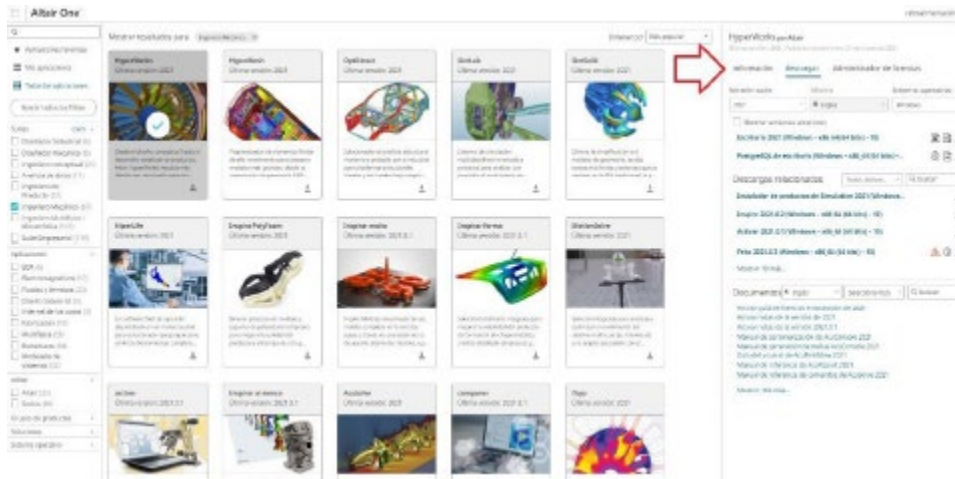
Altair One

Mostrar resultados para: Ingeniero Mecánico

Ordenar por: Más popular

HyperWorks
Última versión: 2021

HyperMesh
Última versión: 2021

OptiStruct
Última versión: 2021

SimLab
Última versión: 2021

SimSolid
Última versión: 2021

AltairLife
Última versión: 2021

Inspire PolyFoam
Última versión: 2021

Inspire Mold
Última versión: 2021.1

Inspire Form
Última versión: 2021.1

MotionSolve
Última versión: 2021

AcuSolve
Última versión: 2021

Inspire

Última versión: 2021

Última versión: 2021

Flux
Última versión: 2021

HyperWorks por Altair

Información   Descargas   Administrador de licencias

Mostrar versiones anteriores

Descargas relacionadas

Descargar

Mostrar todas...

Documentos

Buscar

Mostrar más...